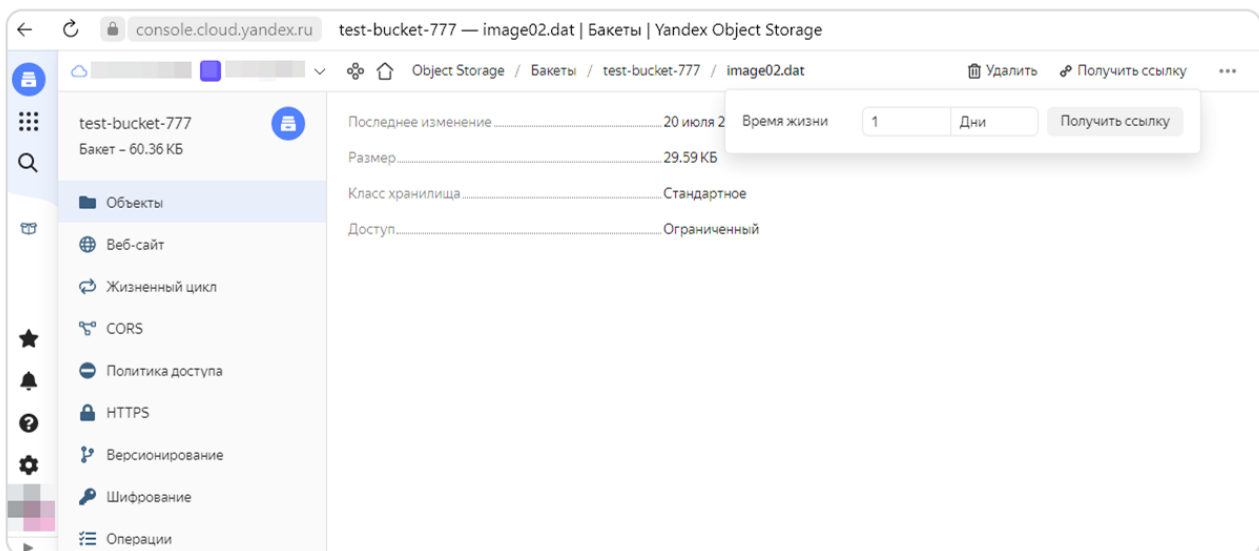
console.cloud.yandex.ru test-bucket-777 — image02.dat | Бакеты | Yandex Object Storage

Object Storage / Бакеты / test-bucket-777 / image02.dat

Удалить Получить ссылку

test-bucket-777
Бакет – 60.36 КБ

Объекты
Веб-сайт
Жизненный цикл
CORS
Политика доступа
HTTPS
Версионирование
Шифрование
Операции

| | |
|---|---|
| Последнее изменение | 20 июля 2 |
| Размер | 29.59 КБ |
| Класс хранилища | Стандартное |
| Доступ | Ограниченный |

Время жизни 1 Дни Получить ссылку